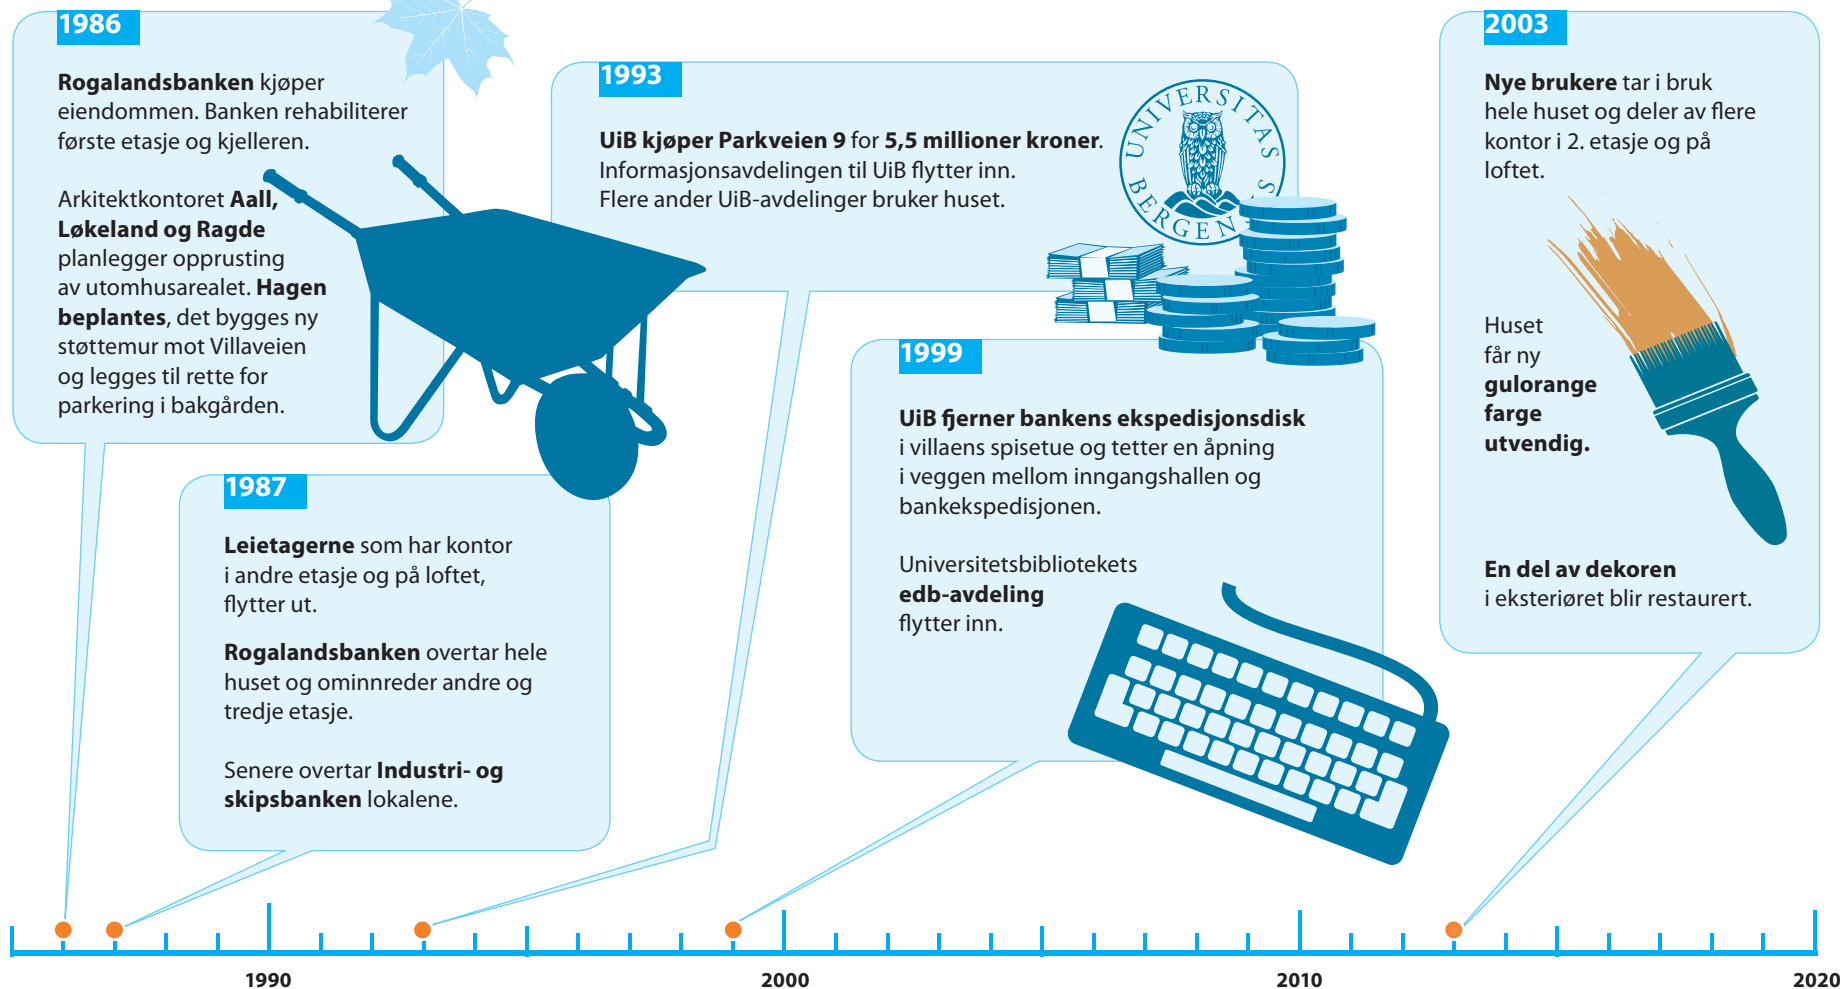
1986

**Rogalandsbanken** kjøper eiendommen. Banken rehabiliterer første etasje og kjelleren.

Arkitektkontoret **Aall, Løkeland og Ragde** planlegger opprusting av utomhusarealet. **Hagen beplantes**, det bygges ny støttemur mot Villaveien og legges til rette for parkering i bakgården.

1987

**Leietagerne** som har kontor i andre etasje og på loftet, flytter ut.

**Rogalandsbanken** overtar hele huset og ominnreder andre og tredje etasje.

Senere overtar **Industri- og skipsbanken** lokalene.

1993

**UiB kjøper Parkveien 9** for **5,5 millioner kroner**. Informasjonsavdelingen til UiB flytter inn. Flere ander UiB-avdelinger bruker huset.

UNIVERSITAS BERGENSIS

1999

**UiB fjerner bankens ekspedisjonsdisk** i villaens spisetue og tetter en åpning i veggen mellom inngangshallen og bankekspedisjonen.

Universitetsbibliotekets **edb-avdeling** flytter inn.

2003

**Nye brukere** tar i bruk hele huset og deler av flere kontor i 2. etasje og på loftet.

Huset får ny **gulorange farge utvendig.**

**En del av dekoren** i eksteriøret blir restaurert.

1990 2000 2010 2020